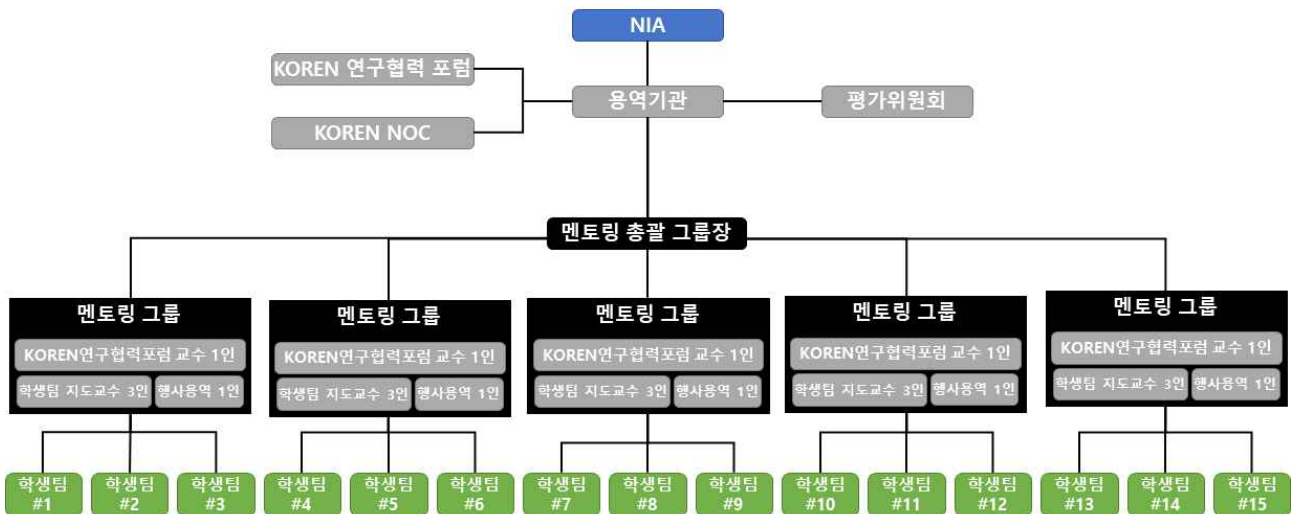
NIA

KOREN 연구협력 포럼

KOREN NOC

용역기관

평가위원회

멘토링 총괄 그룹장

멘토링 그룹
KOREN연구협력포럼 교수 1인
학생팀 지도교수 3인
행사용역 1인

멘토링 그룹
KOREN연구협력포럼 교수 1인
학생팀 지도교수 3인
행사용역 1인

멘토링 그룹
KOREN연구협력포럼 교수 1인
학생팀 지도교수 3인
행사용역 1인

멘토링 그룹
KOREN연구협력포럼 교수 1인
학생팀 지도교수 3인
행사용역 1인

멘토링 그룹
KOREN연구협력포럼 교수 1인
학생팀 지도교수 3인
행사용역 1인

학생팀 #1
학생팀 #2
학생팀 #3
학생팀 #4
학생팀 #5
학생팀 #6
학생팀 #7
학생팀 #8
학생팀 #9
학생팀 #10
학생팀 #11
학생팀 #12
학생팀 #13
학생팀 #14
학생팀 #15